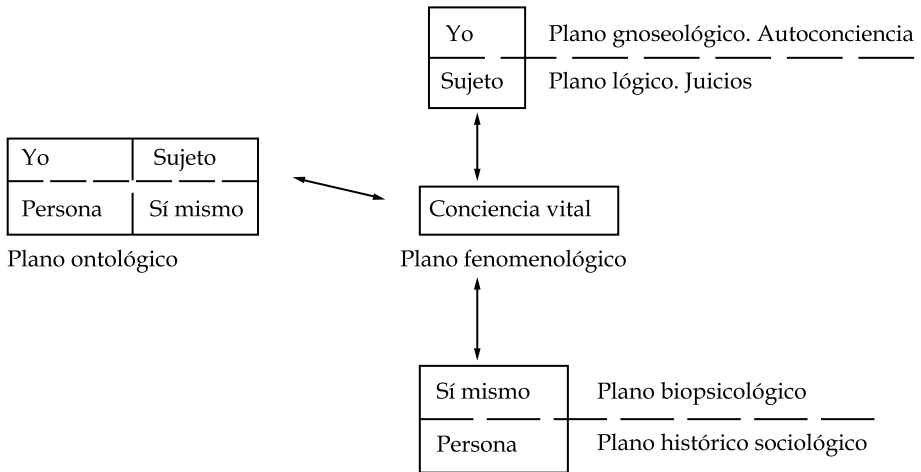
Yo
Sujeto
Plano gnoseológico. Autoconciencia
Plano lógico. Juicios

Yo
Sujeto
Persona
Sí mismo

Plano ontológico

Conciencia vital

Plano fenomenológico

Sí mismo
Persona
Plano biopsicológico
Plano histórico sociológico